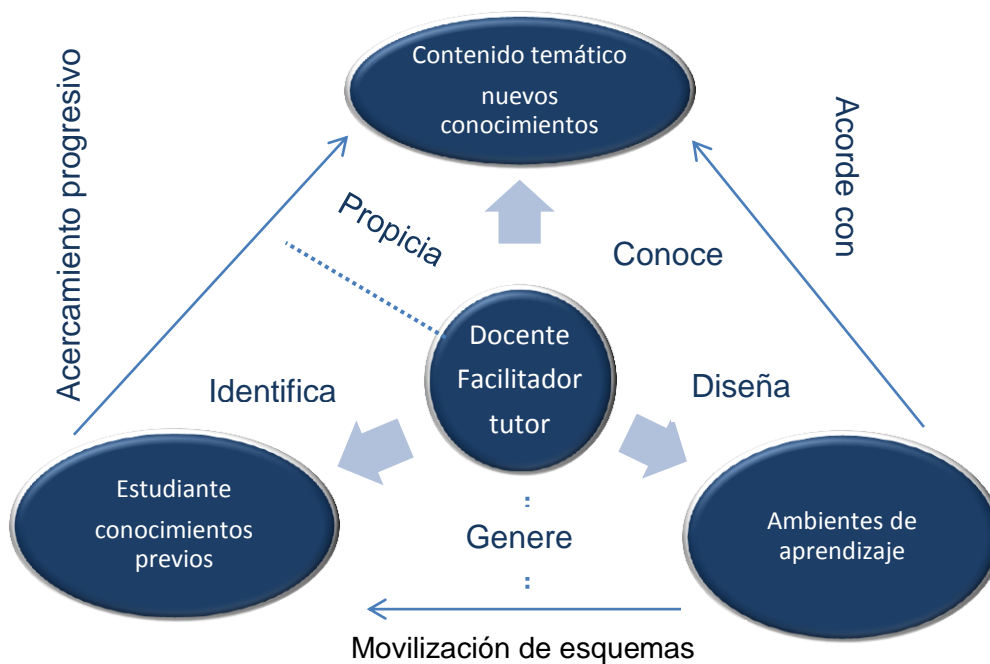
Contenido temático
nuevos conocimientos

Acercamiento progresivo

Acorde con

Propicia

Conoce

Docente
Facilitador
tutor

Identifica

Diseña

Estudiante
conocimientos previos

Genere

Ambientes de aprendizaje

Movilización de esquemas